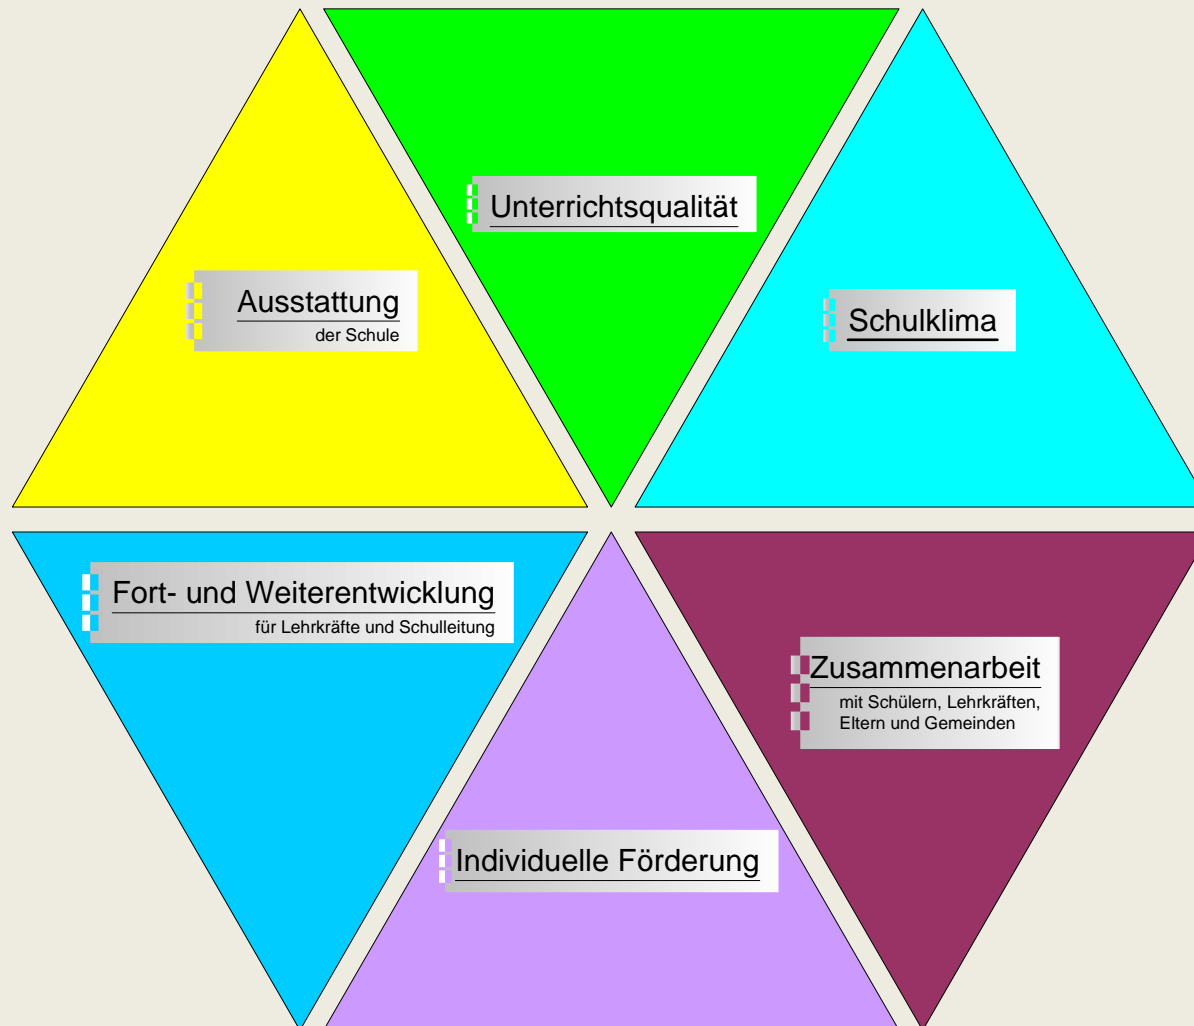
Unterrichtsqualität

Ausstattung
der Schule

Schulklima

Fort- und Weiterentwicklung
für Lehrkräfte und Schulleitung

Zusammenarbeit
mit Schülern, Lehrkräften, Eltern und Gemeinden

Individuelle Förderung